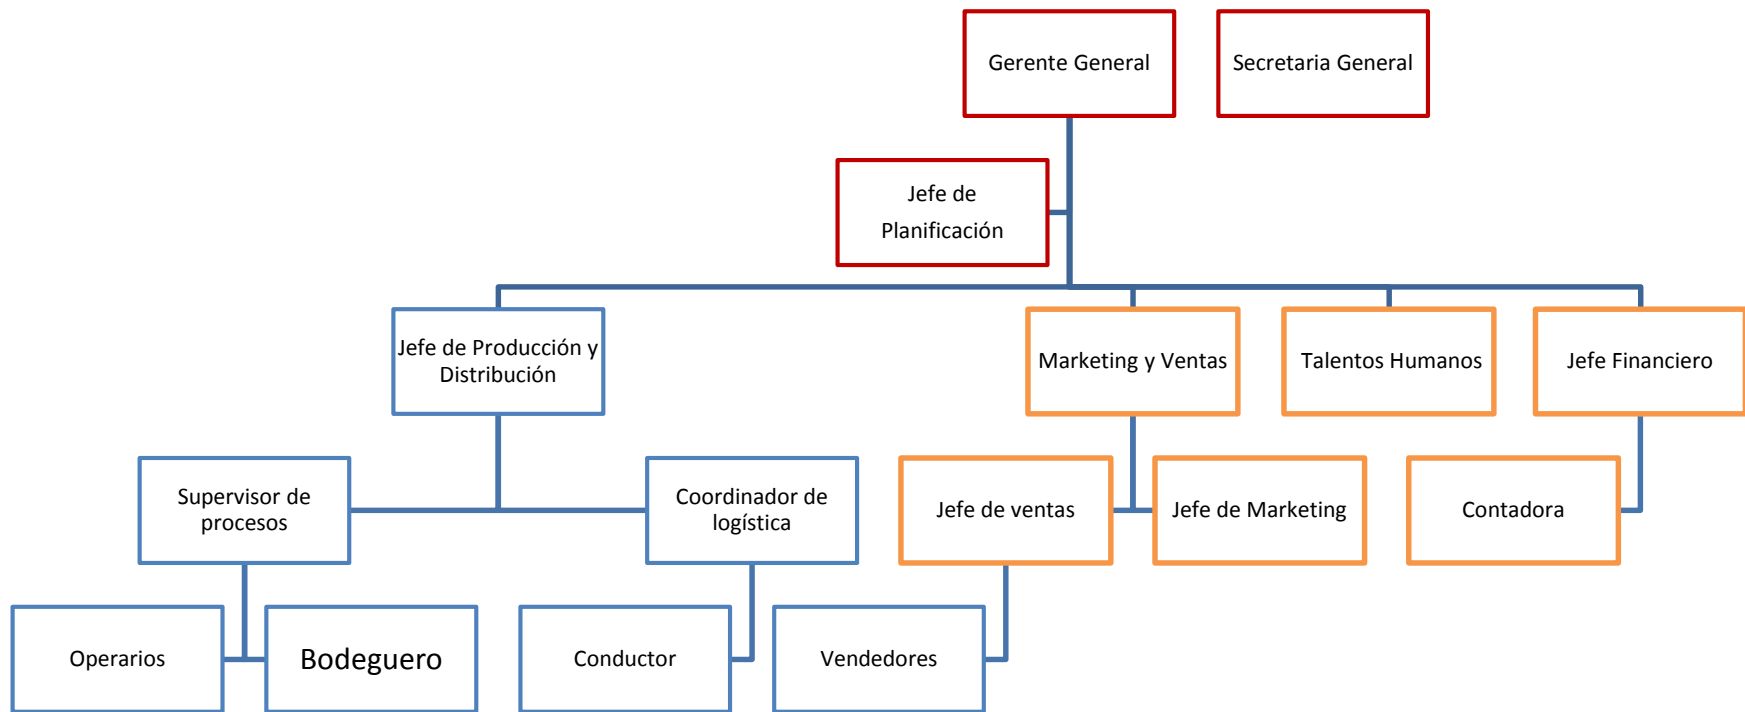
Gerente General

Secretaria General

Jefe de Planificación

Jefe de Producción y Distribución

Marketing y Ventas

Talentos Humanos

Jefe Financiero

Supervisor de procesos

Coordinador de logística

Jefe de ventas

Jefe de Marketing

Contadora

Operarios

Bodeguero

Conductor

Vendedores